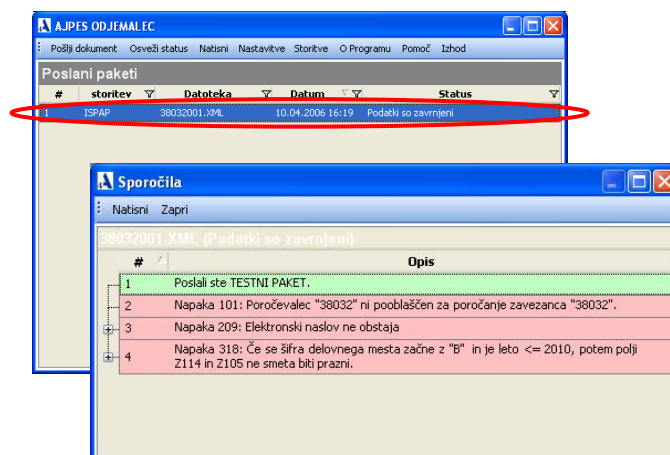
AJPES ODJEMALEC

Pošlji dokument Osveži status Natisni Nastavitve Storitve O Programu Pomoč Izhod

Poslani paketi

| # | storitev | Datoteka | Datum | Status |
|---|---|---|---|---|
| 1 | ISPAP | 38032001.XML | 10.04.2006 16:19 | Podatki so zavrnjeni |

Sporočila

Natisni Zapri

38032001.XML (Podatki so zavrnjeni)

| # | Opis |
|---|---|
| 1 | Poslali ste TESTNI PAKET. |
| 2 | Napaka 101: Poročevalec "38032" ni pooblaščen za poročanje zavezanca "38032". |
| 3 | Napaka 209: Elektronski naslov ne obstaja |
| 4 | Napaka 318: Če se šifra delovnega mesta začne z "B" in je leto <= 2010, potem polji Z114 in Z105 ne smeta biti prazni. |